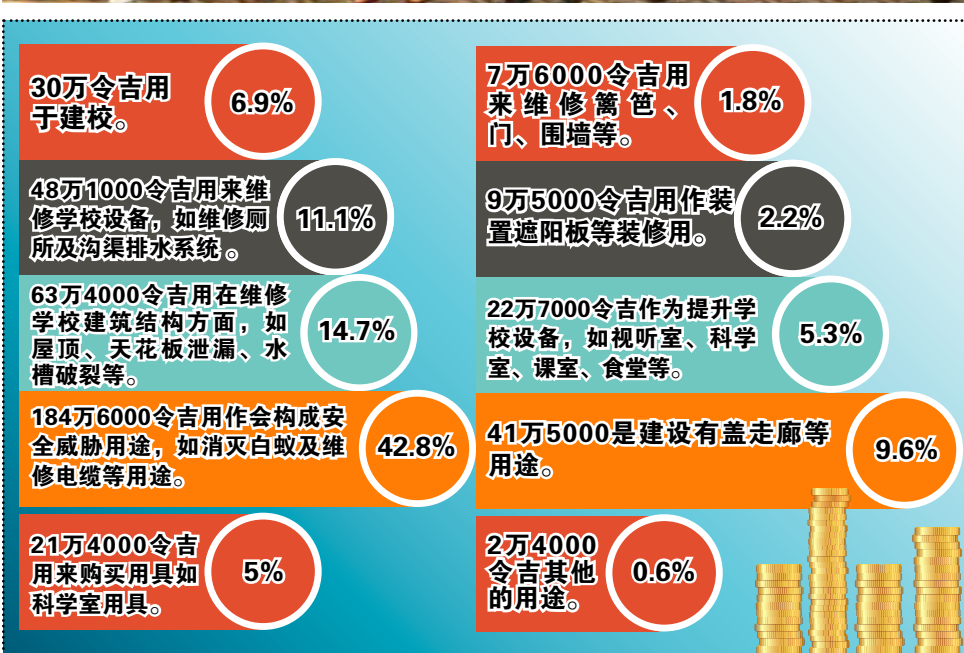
30万令吉用于建校。

6.9%

48万1000令吉用来维修学校设备，如维修厕所及沟渠排水系统。

11.1%

63万4000令吉用在维修学校建筑结构方面，如屋顶、天花板泄漏、水槽破裂等。

14.7%

184万6000令吉用作会构成安全威胁用途，如消灭白蚁及维修电缆等用途。

42.8%

21万4000令吉用来购买用具如科学室用具。

5%

7万6000令吉用来维修篱笆、门、围墙等。

1.8%

9万5000令吉用作装置遮阳板等装修用。

2.2%

22万7000令吉作为提升学校设备，如视听室、科学室、课室、食堂等。

5.3%

41万5000是建设有盖走廊等用途。

9.6%

2万4000令吉其他的用途。

0.6%